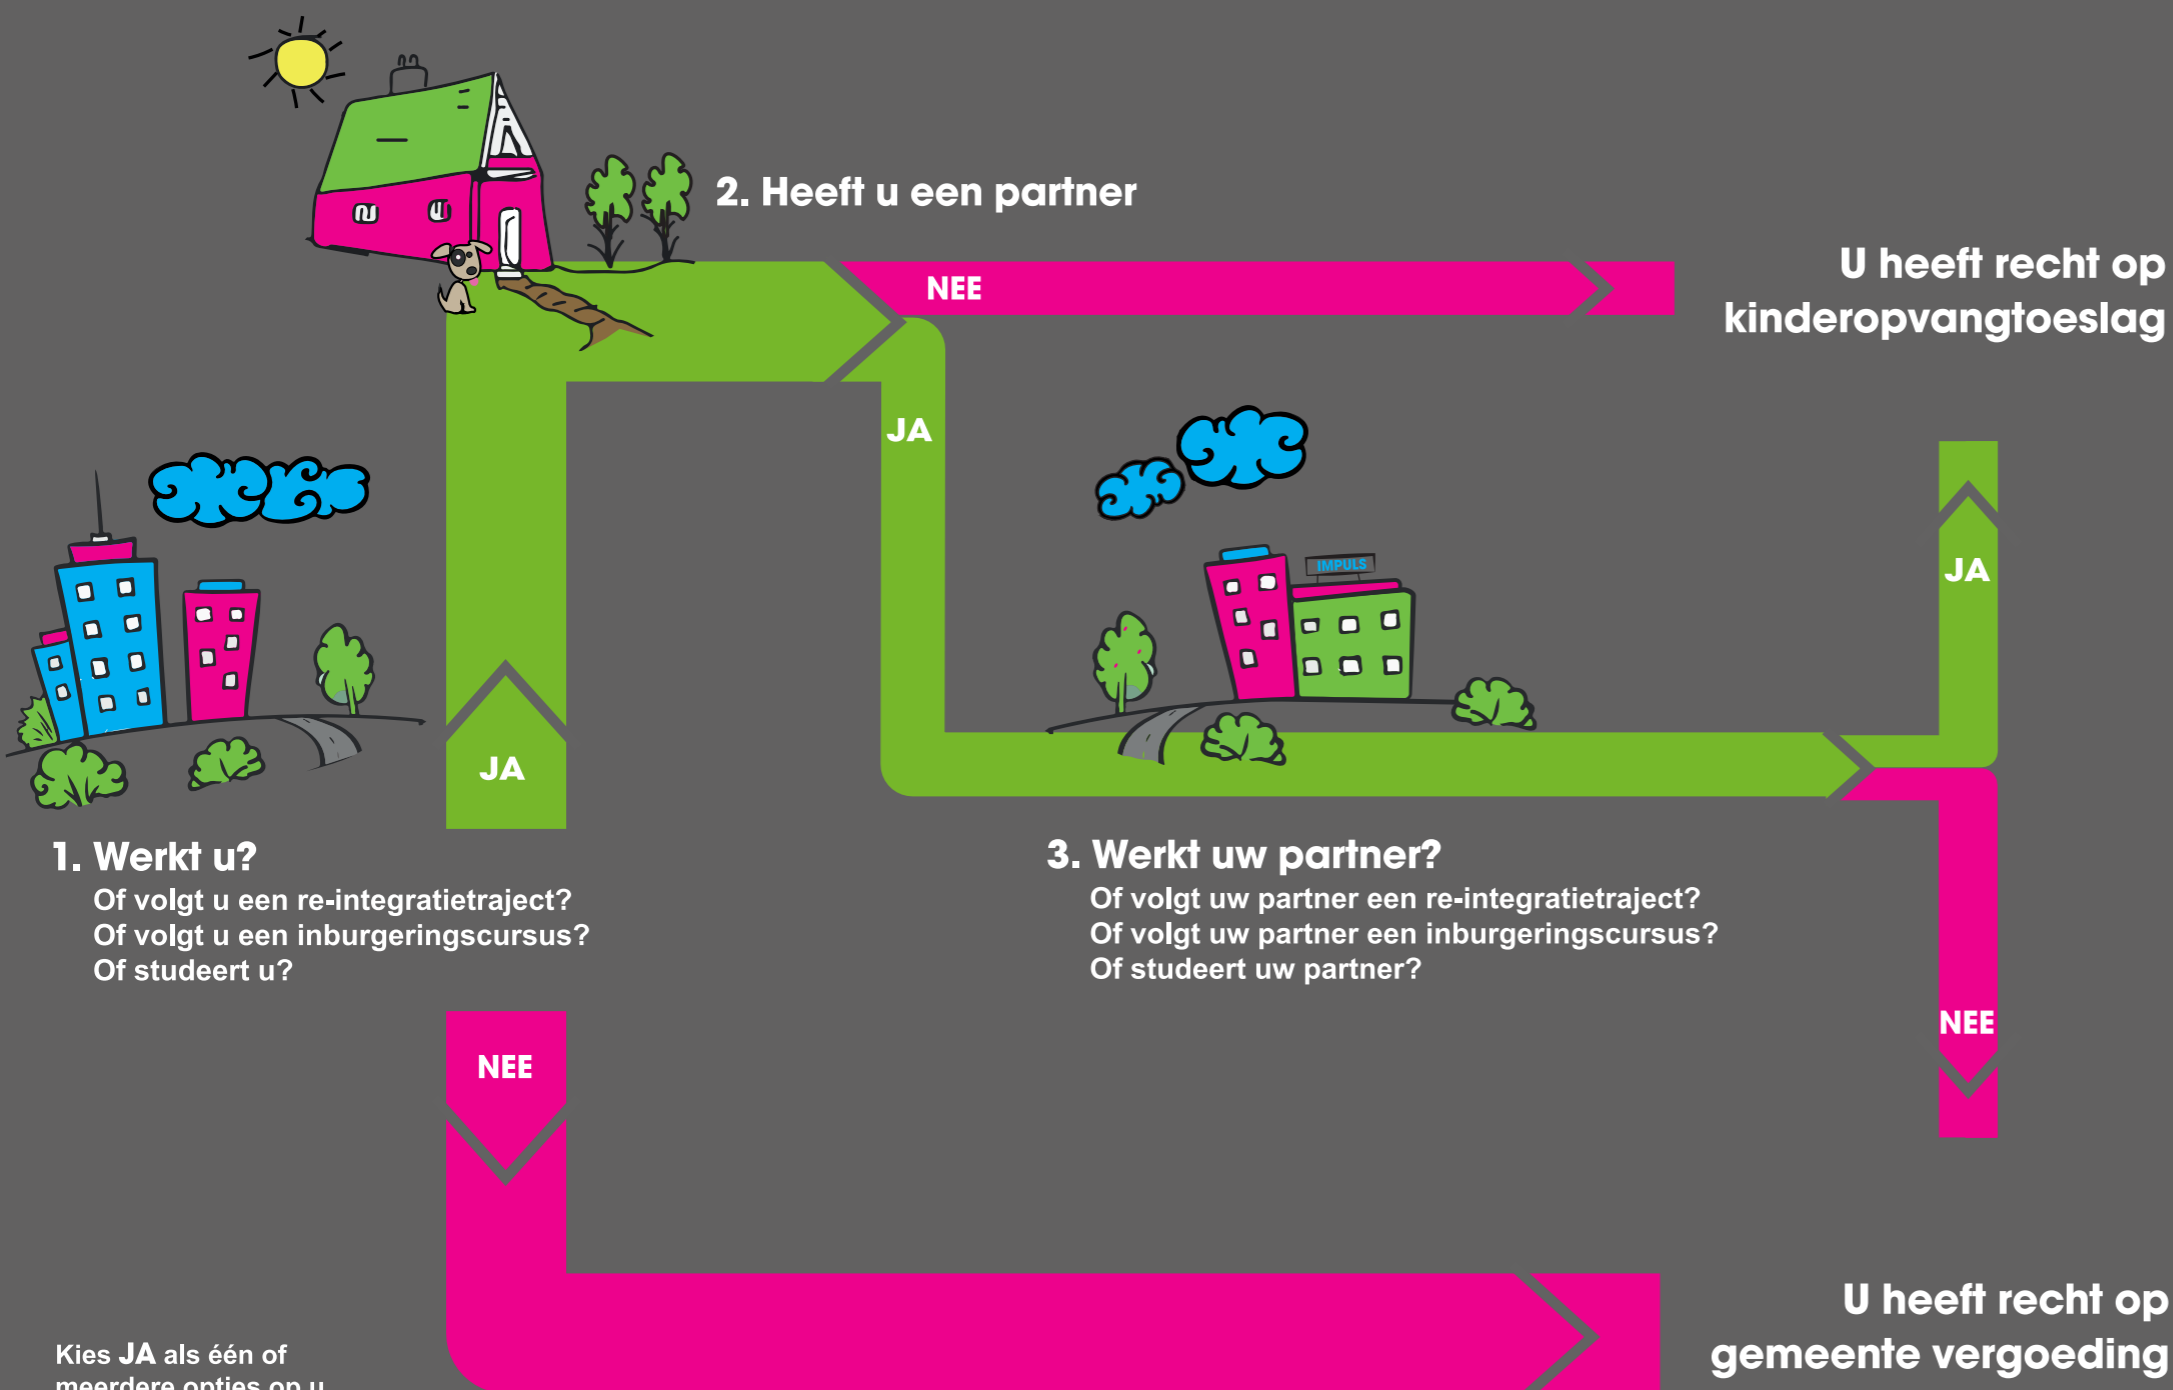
2. Heeft u een partner

NEE

U heeft recht op kinderopvangtoeslag

JA

IMPULS

JA

JA

1. Werkt u?
Of volgt u een re-integratietraject?
Of volgt u een inburgeringscursus?
Of studeert u?

3. Werkt uw partner?
Of volgt uw partner een re-integratietraject?
Of volgt uw partner een inburgeringscursus?
Of studeert uw partner?

NEE

NEE

U heeft recht op gemeente vergoeding

Kies JA als één of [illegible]